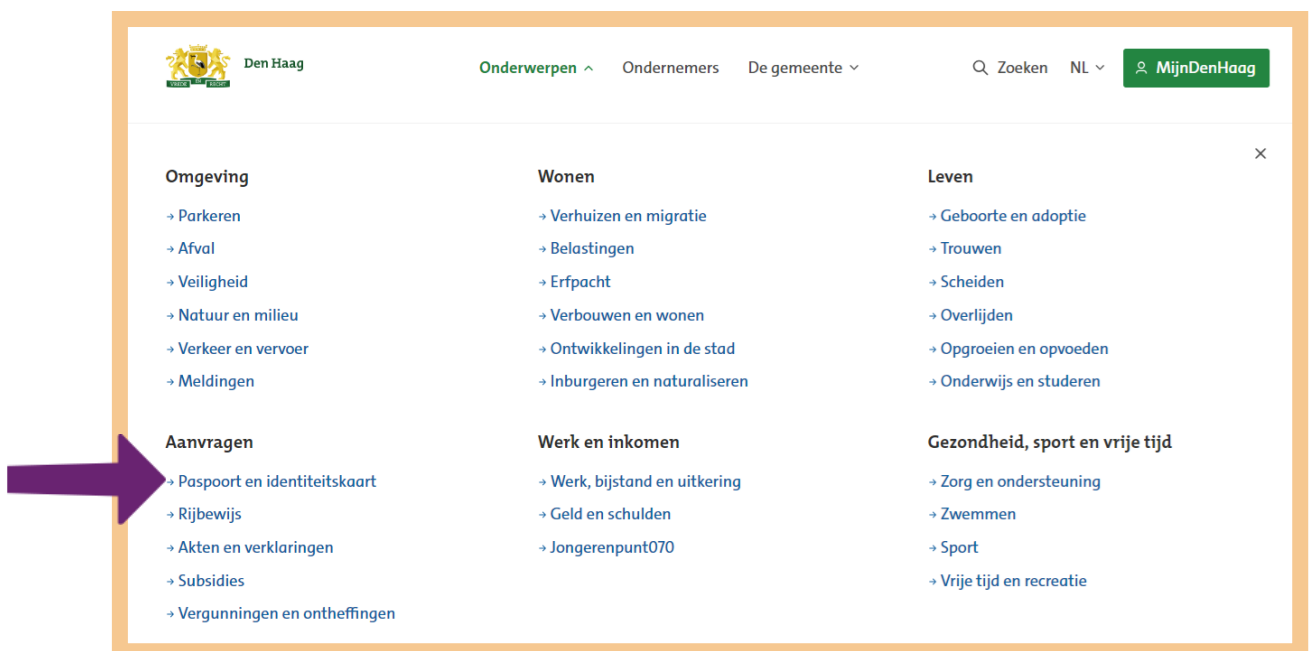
VREDE EN RECHT

Den Haag

Onderwerpen ^ Ondernemers De gemeente ˅ Zoeken NL ˅ MijnDenHaag

×

Omgeving
→ Parkeren
→ Afval
→ Veiligheid
→ Natuur en milieu
→ Verkeer en vervoer
→ Meldingen

Aanvragen
→ Paspoort en identiteitskaart
→ Rijbewijs
→ Akten en verklaringen
→ Subsidies
→ Vergunningen en ontheffingen

Wonen
→ Verhuizen en migratie
→ Belastingen
→ Erfpacht
→ Verbouwen en wonen
→ Ontwikkelingen in de stad
→ Inburgeren en naturaliseren

Werk en inkomen
→ Werk, bijstand en uitkering
→ Geld en schulden
→ Jongerenpunt070

Leven
→ Geboorte en adoptie
→ Trouwen
→ Scheiden
→ Overlijden
→ Opgroeien en opvoeden
→ Onderwijs en studeren

Gezondheid, sport en vrije tijd
→ Zorg en ondersteuning
→ Zwemmen
→ Sport
→ Vrije tijd en recreatie